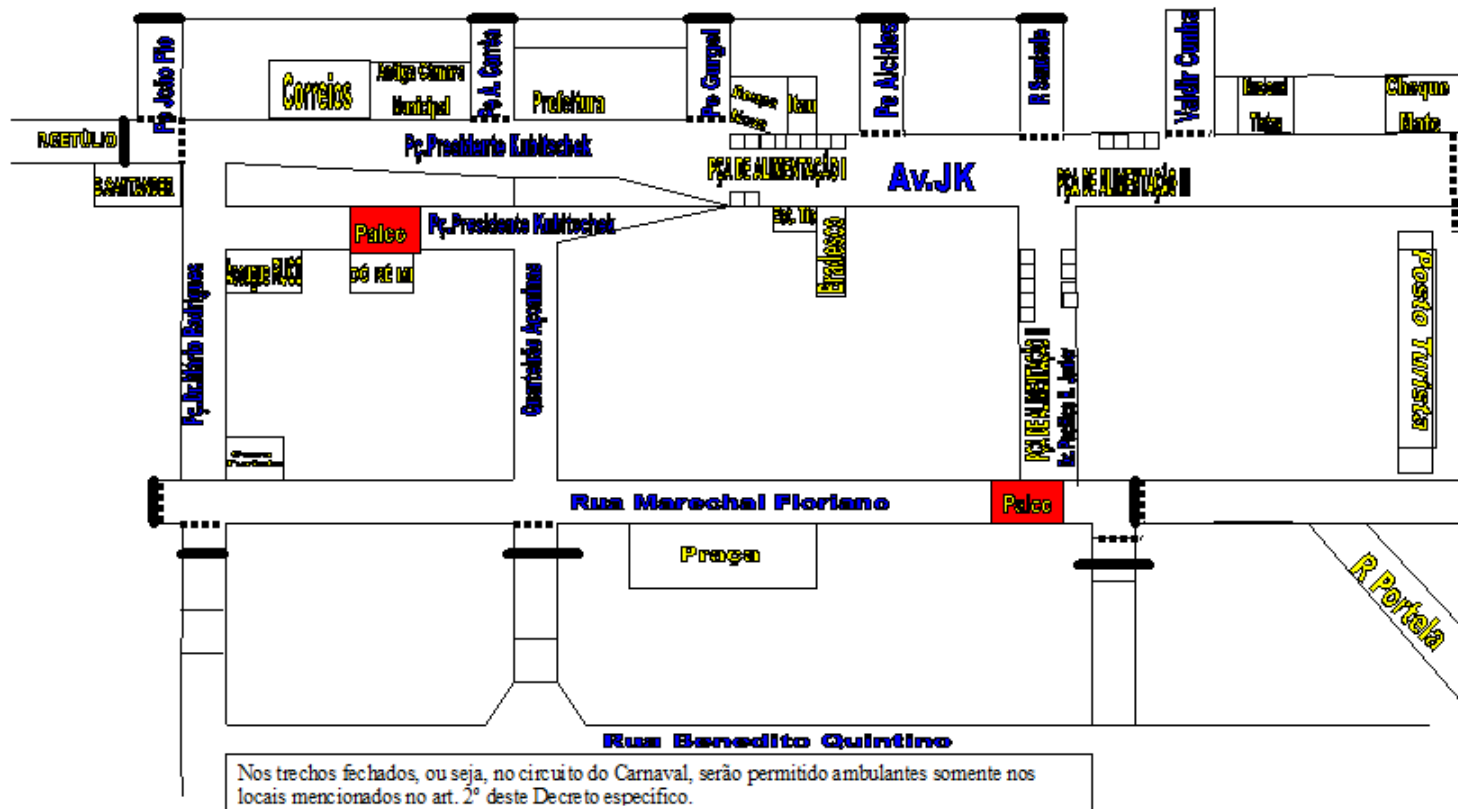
Pç João Pio

Correios

Antiga Câmara Municipal

Pç A. Cunha

Prefeitura

Pç Gurgel

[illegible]

Itaú

Pç Alcides

R Saudade

Valdir Cunha

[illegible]

Cheque Mate

R.GETÚLIO

B.SANTANDER

Pç.Presidente Kubitschek

PÇA DE ALIMENTAÇÃO I

Av.JK

PÇA DE ALIMENTAÇÃO II

Palco

Pç.Presidente Kubitschek

ESC. TIA

Bradesco

Açougue RUCO

DÓ RÉ MI

Pç.Dr.Mário Rodrigues

Quarteirão Aquarius

PÇA DE ALIMENTAÇÃO II

Posto Turista

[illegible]

Rua Marechal Floriano

Palco

Praça

R Portela

Rua Benedito Quintino

Nos trechos fechados, ou seja, no circuito do Carnaval, serão permitido ambulantes somente nos locais mencionados no art. 2º deste Decreto específico.